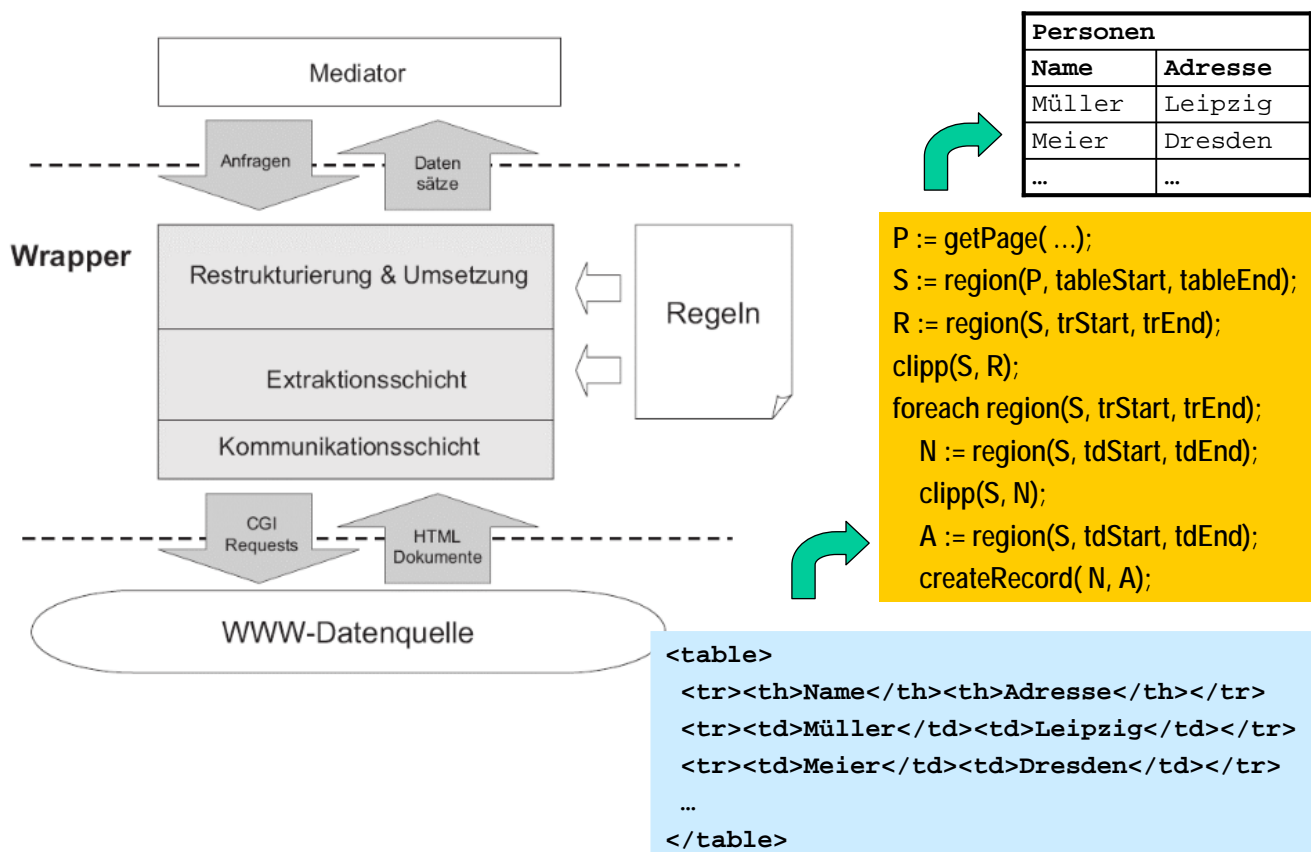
Mediator

Anfragen

Daten sätze

Wrapper

Restrukturierung & Umsetzung

Extraktionsschicht

Kommunikationsschicht

Regeln

CGI Requests

HTML Dokumente

WWW-Datenquelle

| Personen | |
|---|---|
| Name | Adresse |
| Müller | Leipzig |
| Meier | Dresden |
| … | … |

P := getPage( ...);
S := region(P, tableStart, tableEnd);
R := region(S, trStart, trEnd);
clipp(S, R);
foreach region(S, trStart, trEnd);
N := region(S, tdStart, tdEnd);
clipp(S, N);
A := region(S, tdStart, tdEnd);
createRecord( N, A);

<table>
<tr><th>Name</th><th>Adresse</th></tr>
<tr><td>Müller</td><td>Leipzig</td></tr>
<tr><td>Meier</td><td>Dresden</td></tr>
…
</table>